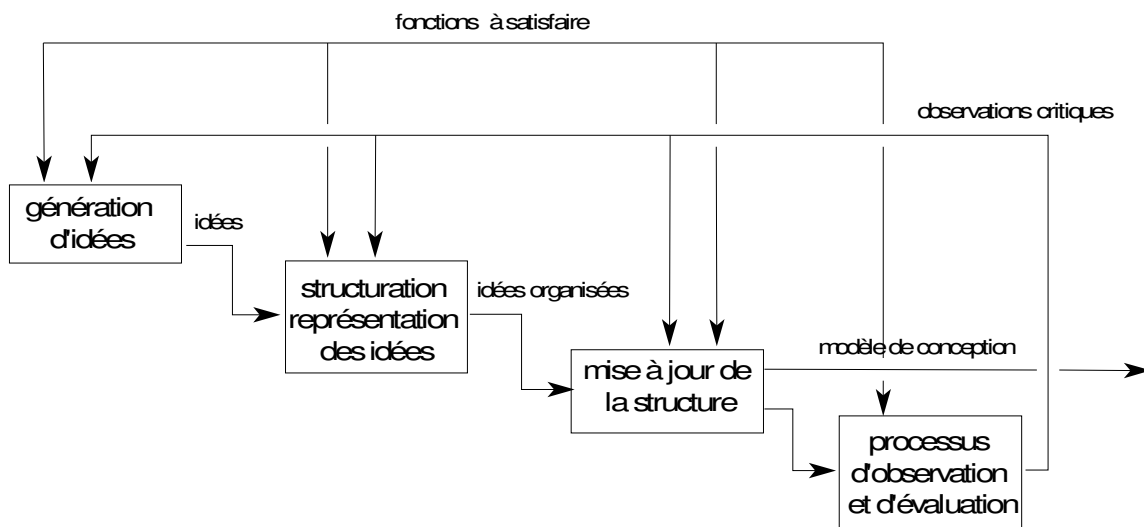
fonctions à satisfaire

observations critiques

génération d'idées

idées

structuration représentation des idées

idées organisées

mise à jour de la structure

modèle de conception

processus d'observation et d'évaluation